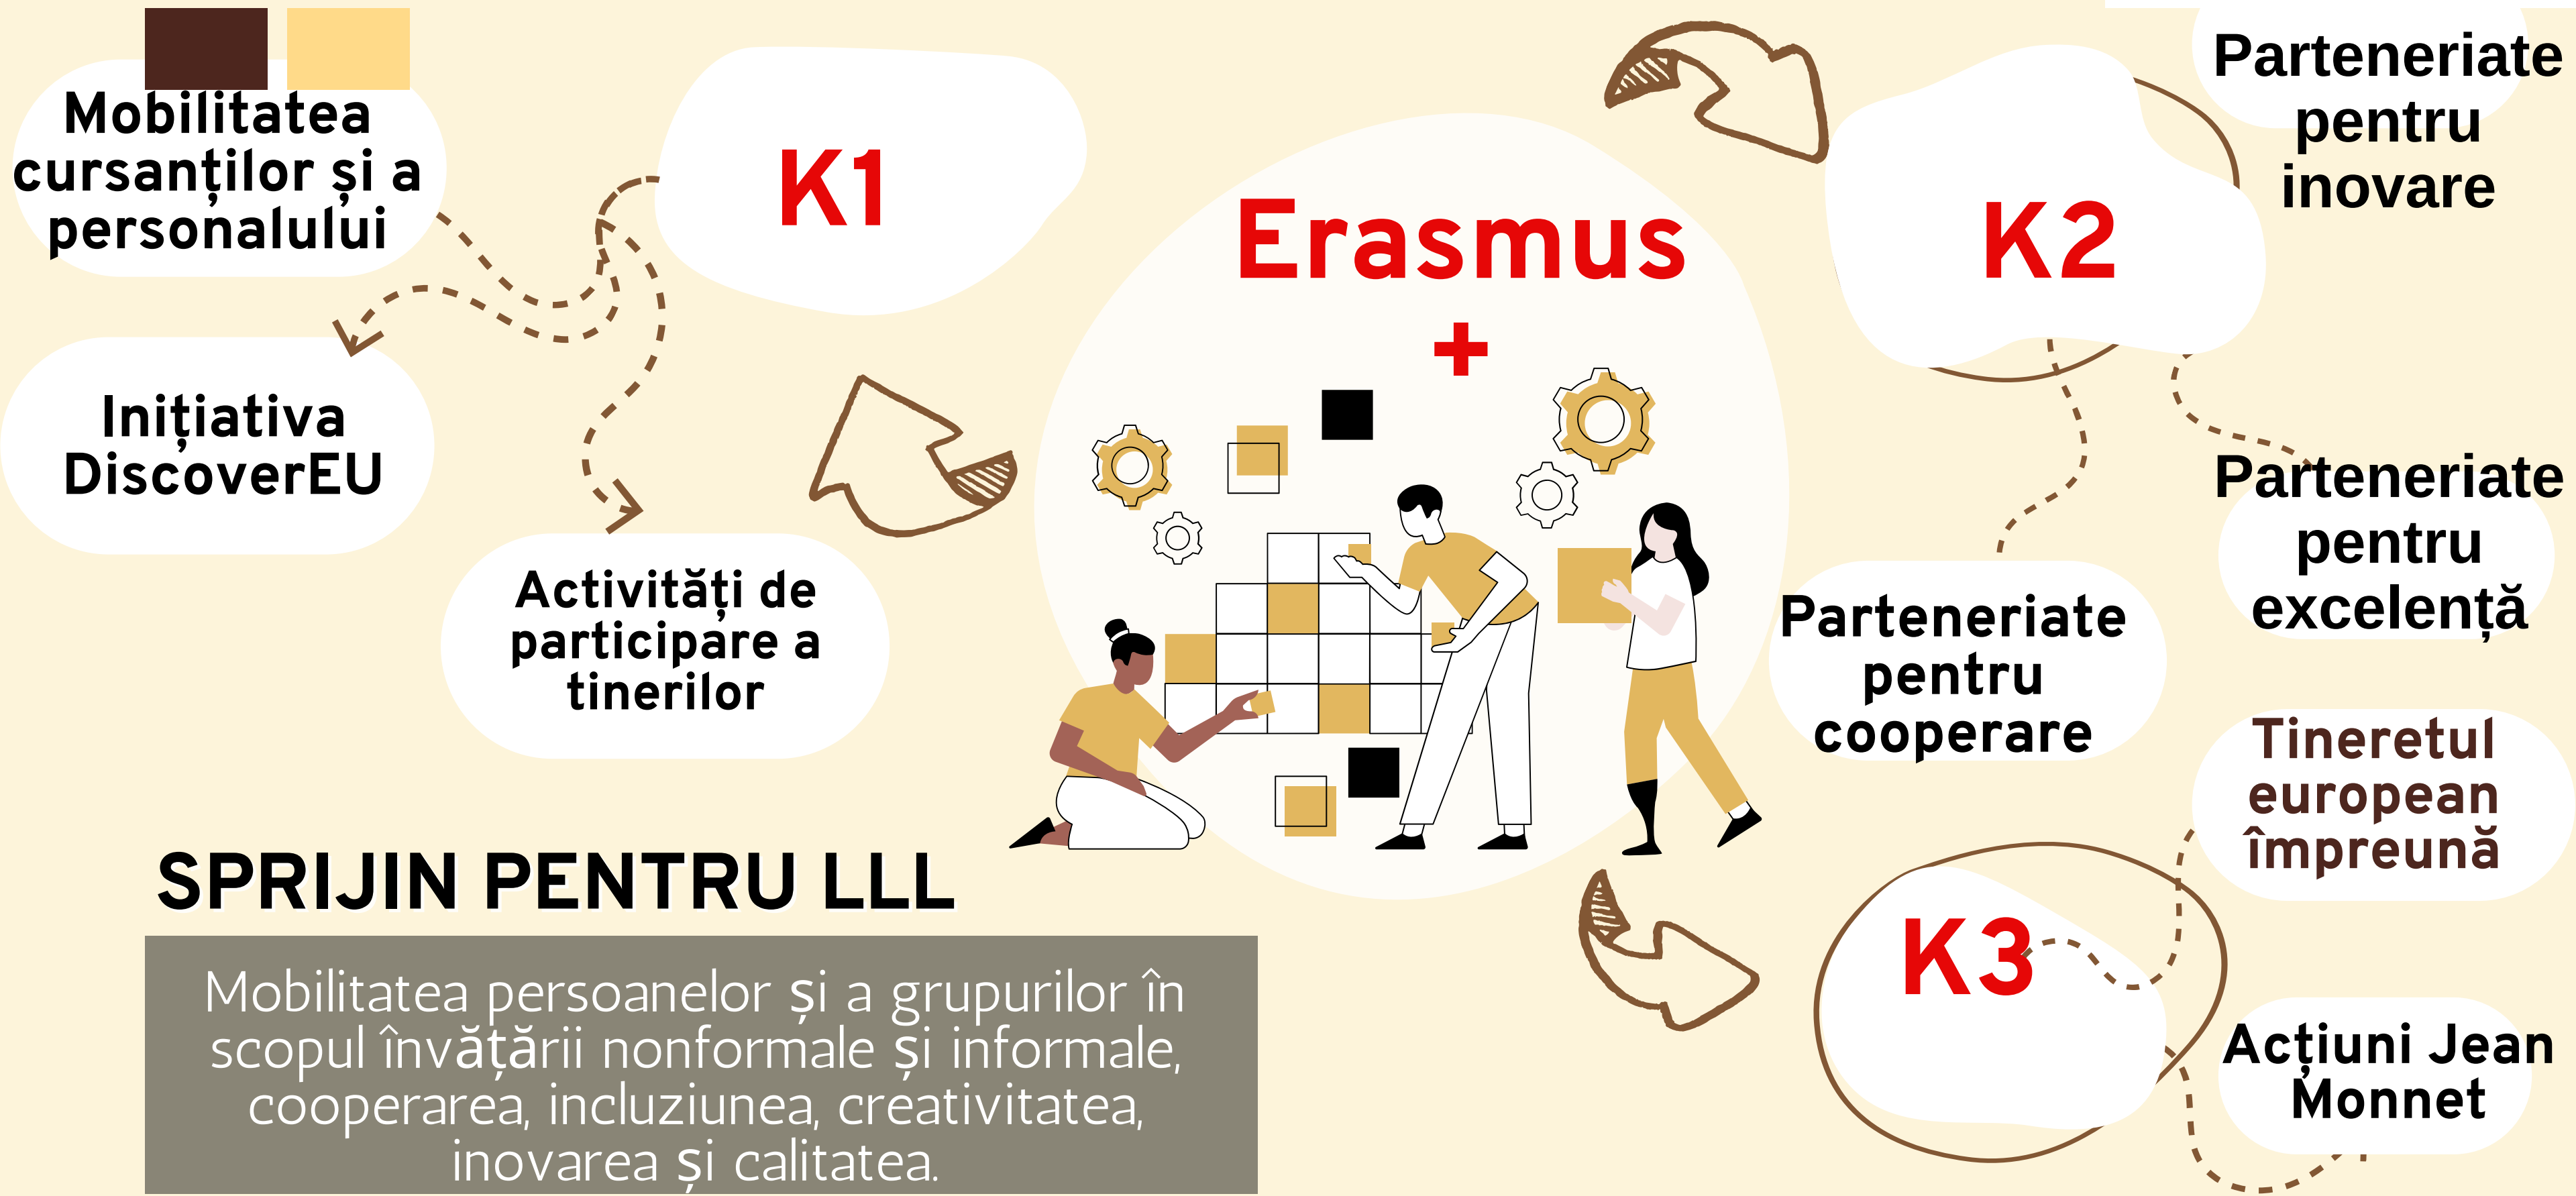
Mobilitatea cursanților și a personalului

K1

Inițiativa DiscoverEU

Activități de participare a tinerilor

Erasmus +

K2

Parteneriate pentru inovare

Parteneriate pentru excelență

Parteneriate pentru cooperare

Tineretul european împreună

K3

Acțiuni Jean Monnet

SPRIJIN PENTRU LLL

Mobilitatea persoanelor și a grupurilor în scopul învățării nonformale și informale, cooperarea, incluziunea, creativitatea, inovarea și calitatea.